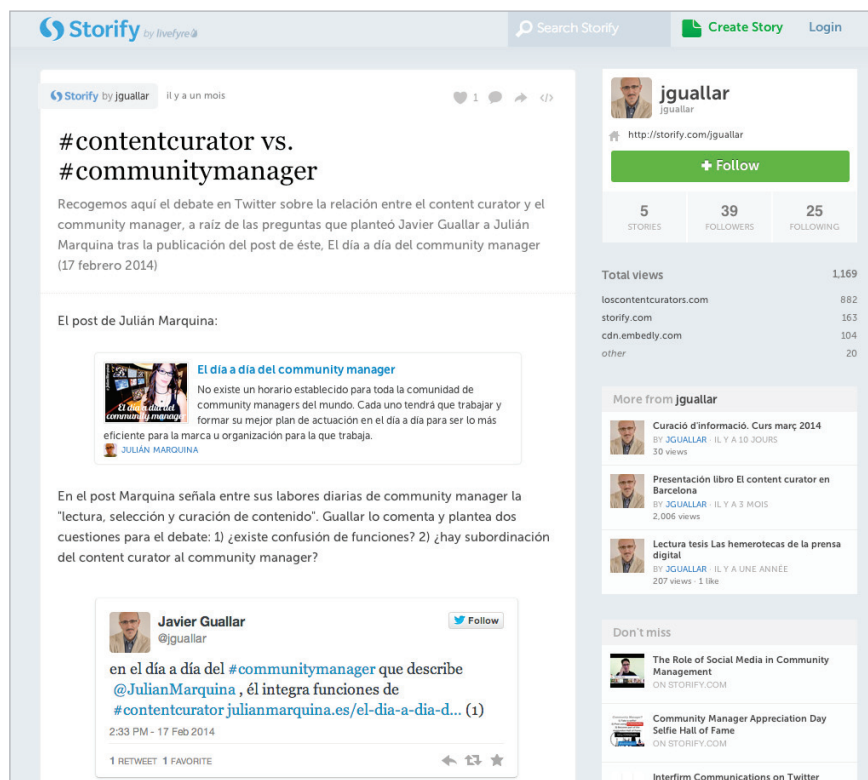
Storify by livefyre

Search Storify

Create Story

Login

Storify by jguallar il y a un mois

1

#contentcurator vs. #communitymanager

Recogemos aquí el debate en Twitter sobre la relación entre el content curator y el community manager, a raíz de las preguntas que planteó Javier Guallar a Julián Marquina tras la publicación del post de éste, El día a día del community manager (17 febrero 2014)

El post de Julián Marquina:

El día a día del community manager

No existe un horario establecido para toda la comunidad de community managers del mundo. Cada uno tendrá que trabajar y formar su mejor plan de actuación en el día a día para ser lo más eficiente para la marca u organización para la que trabaja.

JULIÁN MARQUINA

En el post Marquina señala entre sus labores diarias de community manager la "lectura, selección y curación de contenido". Guallar lo comenta y plantea dos cuestiones para el debate: 1) ¿existe confusión de funciones? 2) ¿hay subordinación del content curator al community manager?

Javier Guallar
@jguallar

Follow

en el día a día del #communitymanager que describe @JulianMarquina , él integra funciones de #contentcurator julianmarquina.es/el-dia-a-dia-d... (1)

2:33 PM - 17 Feb 2014

1 RETWEET 1 FAVORITE

jguallar
jguallar

http://storify.com/jguallar

+ Follow

| 5 | 39 | 25 |
|---|---|---|
| STORIES | FOLLOWERS | FOLLOWING |

| Total views | 1,169 |
|---|---|
| loscontentcurators.com | 882 |
| storify.com | 163 |
| cdn.embedly.com | 104 |
| other | 20 |

More from jguallar

Curació d'informació. Curs març 2014
BY JGUALLAR · IL Y A 10 JOURS
30 views

Presentación libro El content curator en Barcelona
BY JGUALLAR · IL Y A 3 MOIS
2,006 views

Lectura tesis Las hemerotecas de la prensa digital
BY JGUALLAR · IL Y A UNE ANNÉE
207 views · 1 like

Don't miss

The Role of Social Media in Community Management
ON STORIFY.COM

Community Manager Appreciation Day Selfie Hall of Fame
ON STORIFY.COM

Interfirm Communications on Twitter